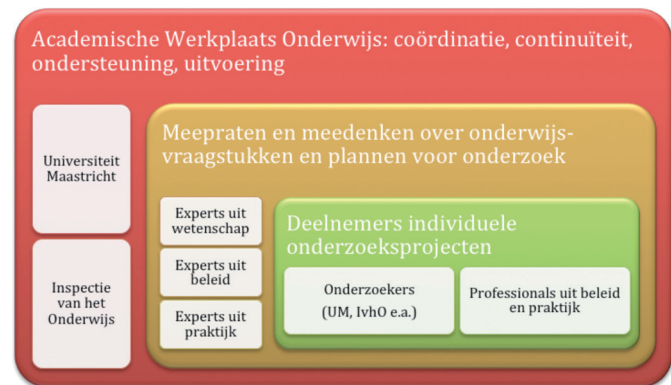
Academische Werkplaats Onderwijs: coördinatie, continuïteit, ondersteuning, uitvoering

Universiteit Maastricht

Inspectie van het Onderwijs

Meepraten en meedenken over onderwijsvraagstukken en plannen voor onderzoek

Experts uit wetenschap

Experts uit beleid

Experts uit praktijk

Deelnemers individuele onderzoeksprojecten

Onderzoekers (UM, IvhO e.a.)

Professionals uit beleid en praktijk